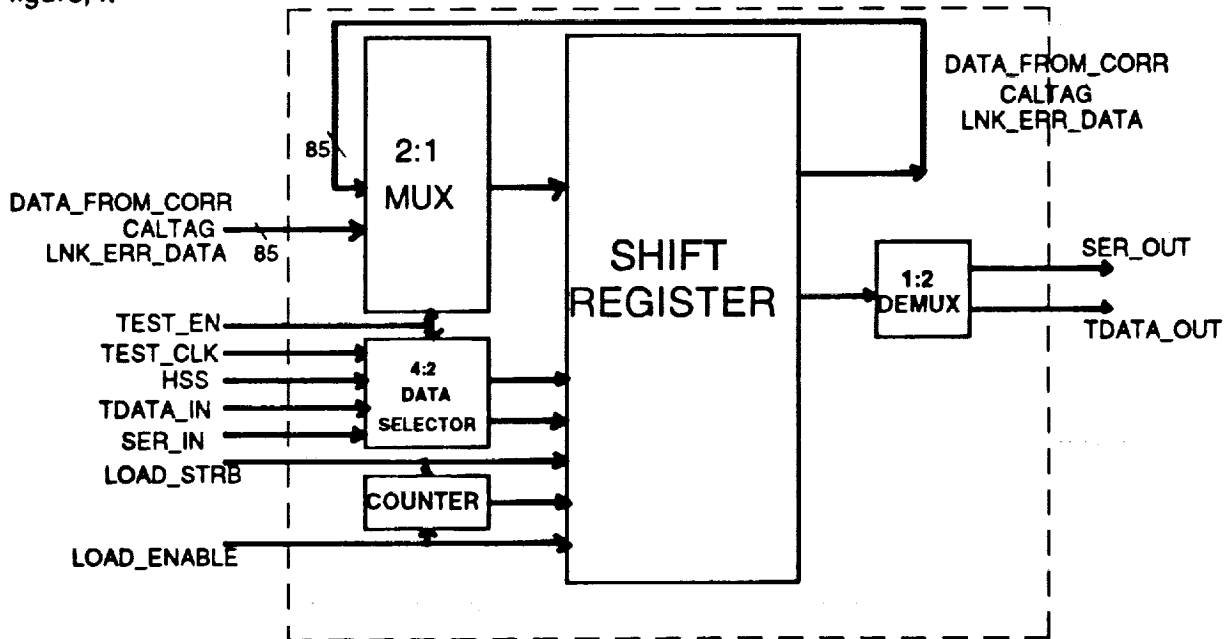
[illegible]

DATA_FROM_CORR
CALTAG
LNK_ERR_DATA

85

2:1
MUX

DATA_FROM_CORR
CALTAG
LNK_ERR_DATA
85

SHIFT
REGISTER

1:2
DEMUX

SER_OUT

TDATA_OUT

TEST_EN
TEST_CLK
HSS
TDATA_IN
SER_IN
LOAD_STRB

4:2
DATA
SELECTOR

COUNTER

LOAD_ENABLE